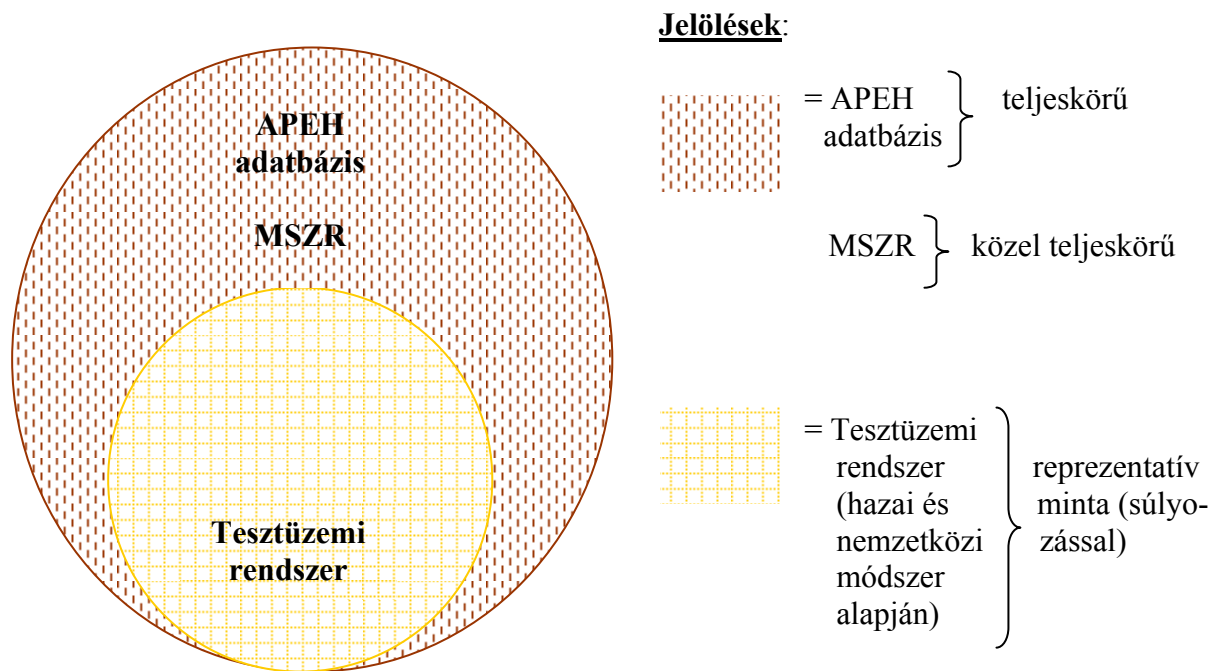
APEH adatbázis

MSZR

Tesztüzemi rendszer

Jelölések:

= APEH adatbázis } teljeskörű

MSZR } közel teljeskörű

= Tesztüzemi rendszer (hazai és nemzetközi módszer alapján) } reprezentatív minta (súlyozással)